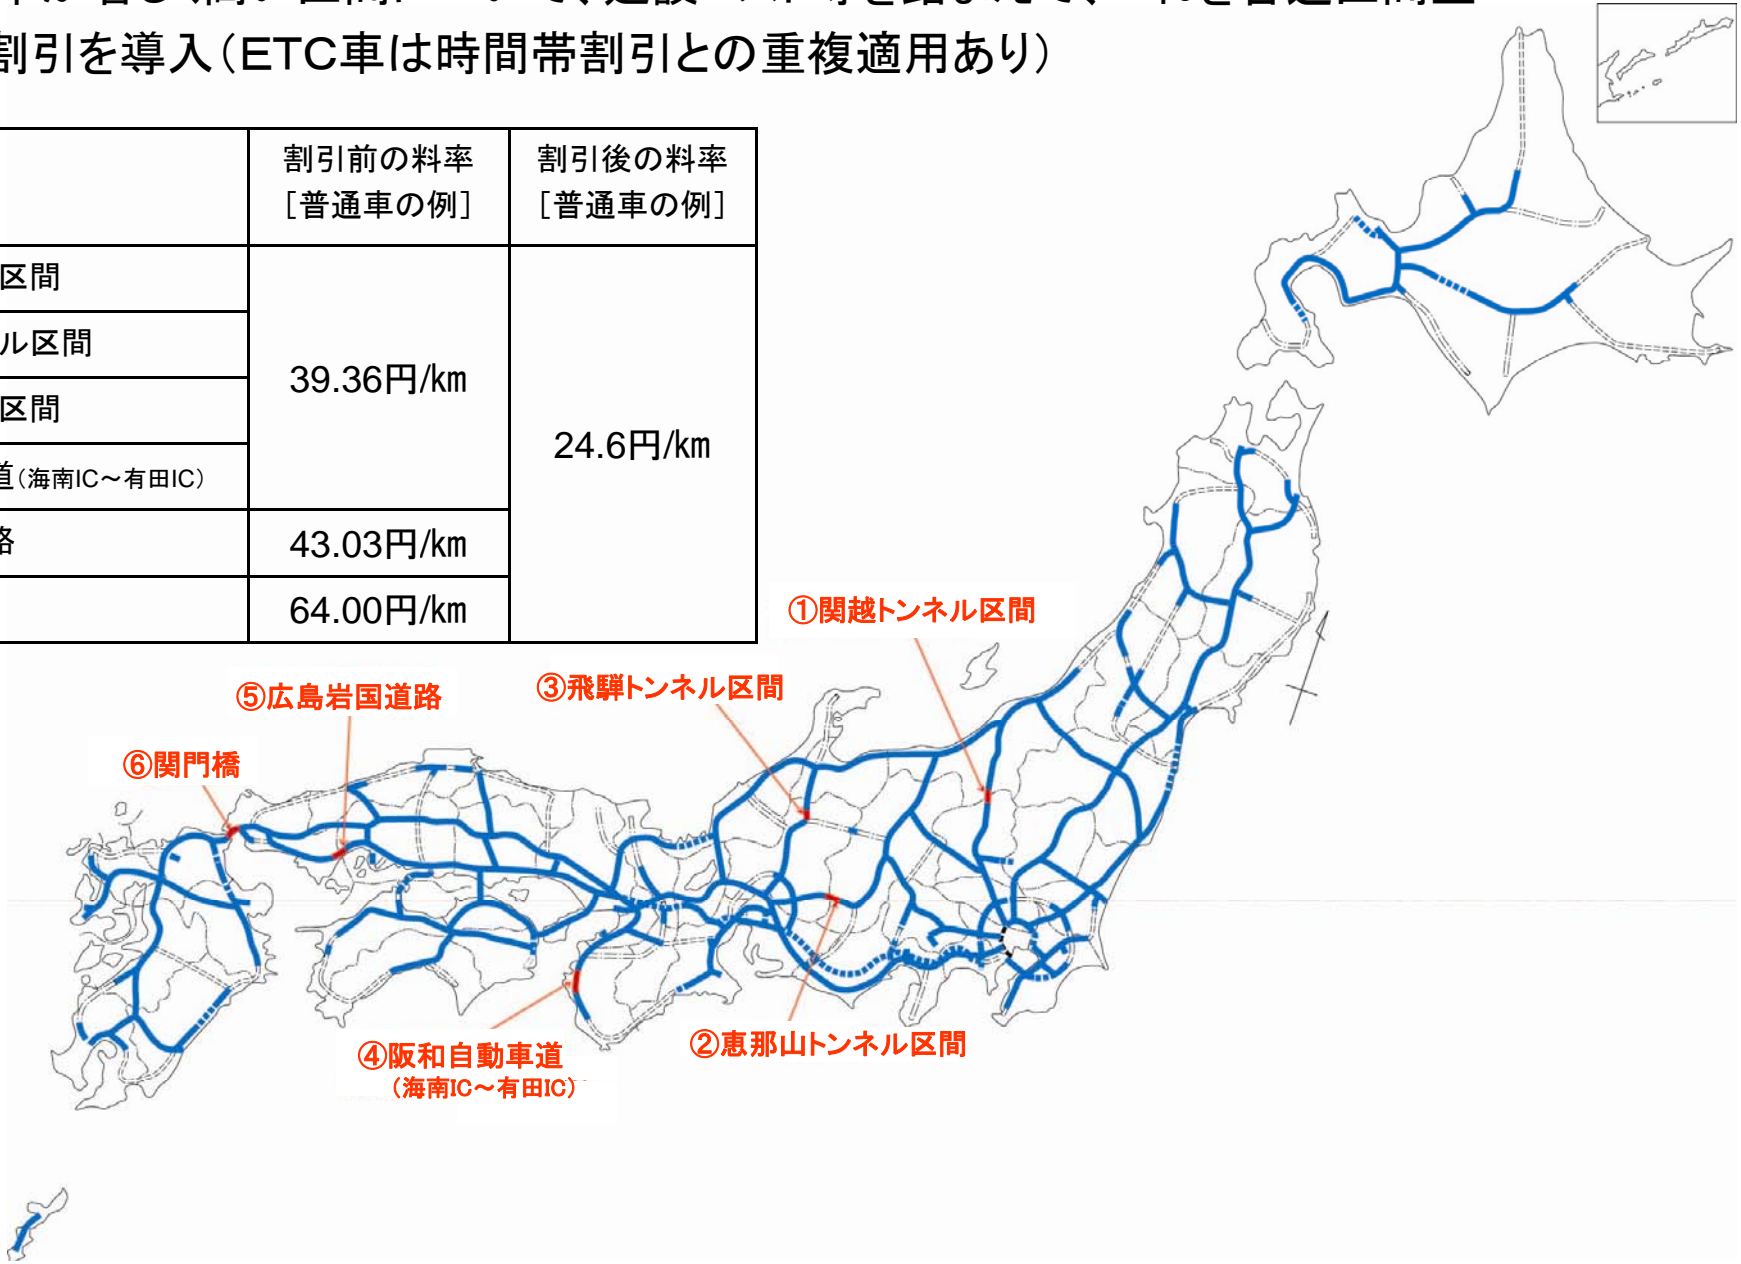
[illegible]
割引を導入（ETC車は時間帯割引との重複適用あり）

| | 割引前の料率［普通車の例］ | 割引後の料率［普通車の例］ |
|---|---|---|
| 区間 | 39.36円/km | 24.6円/km |
| ル区間 | | |
| 区間 | | |
| 道（海南IC～有田IC） | | |
| 路 | 43.03円/km | |
| | 64.00円/km | |

①関越トンネル区間
⑤広島岩国道路
③飛騨トンネル区間
⑥関門橋
④阪和自動車道
（海南IC～有田IC）
②恵那山トンネル区間